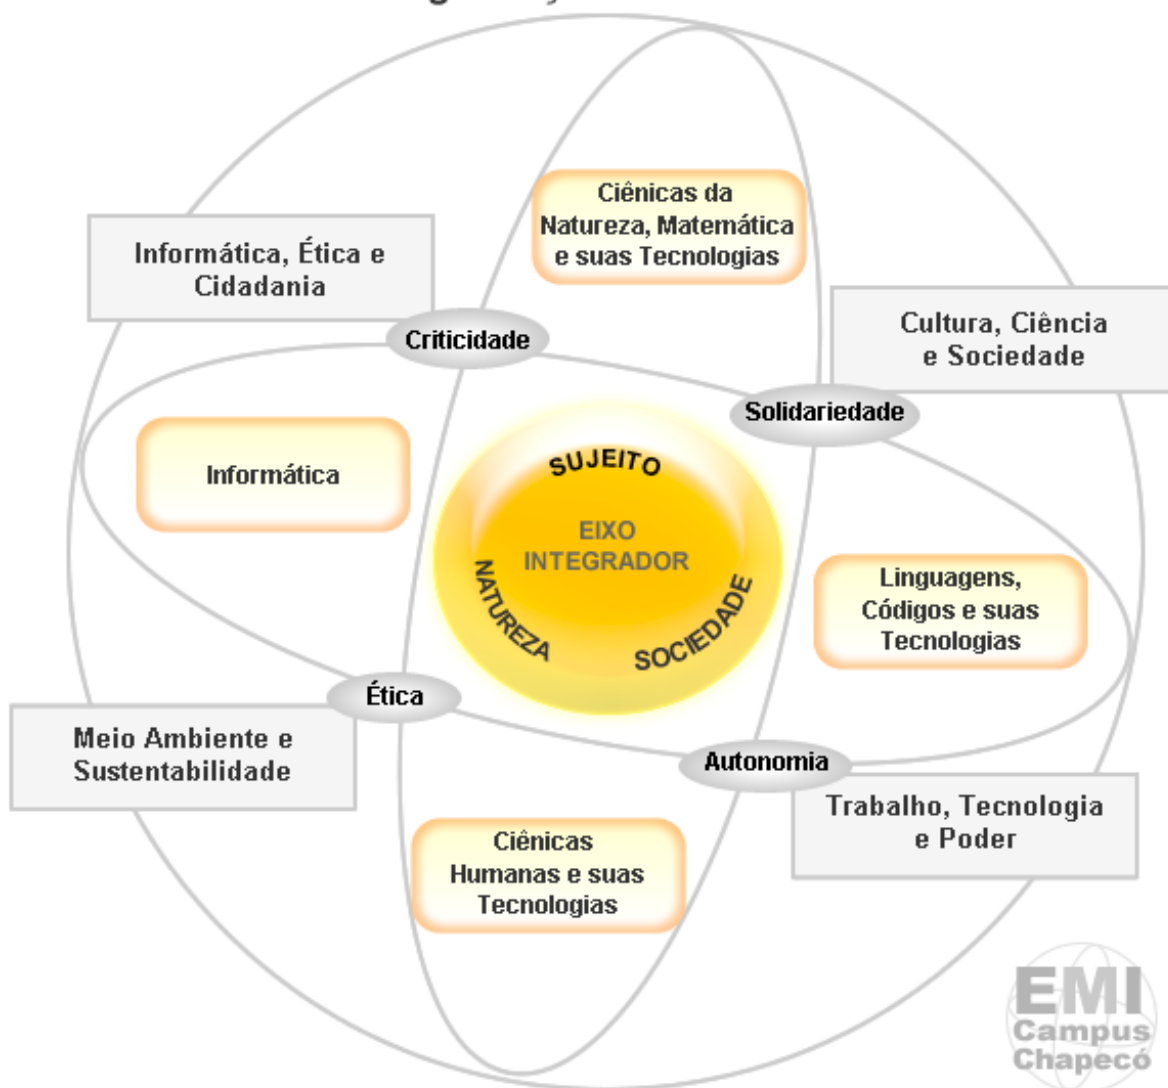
Informática, Ética e Cidadania

Ciênicas da Natureza, Matemática e suas Tecnologias

Cultura, Ciência e Sociedade

Criticidade

Solidariedade

Informática

SUJEITO

EIXO INTEGRADOR

NATUREZA

SOCIEDADE

Linguagens, Códigos e suas Tecnologias

Ética

Meio Ambiente e Sustentabilidade

Autonomia

Trabalho, Tecnologia e Poder

Ciênicas Humanas e suas Tecnologias

EMI
Campus
Chapecó